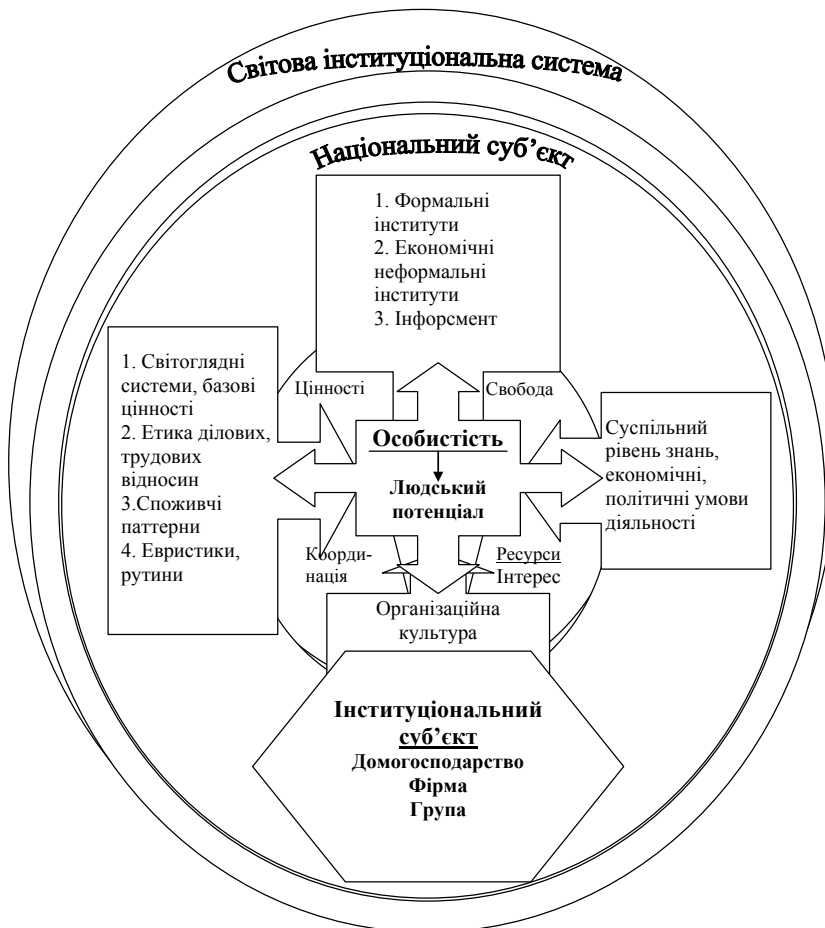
Світова інституціональна система

Національний суб'єкт

1. Формальні інститути
2. Економічні неформальні інститути
3. Інфорсмент

1. Світоглядні системи, базові цінності
2. Етика ділових, трудових відносин
3.Споживчі паттерни
4. Евристики, рутини

Цінності

Свобода

Суспільний рівень знань, економічні, політичні умови діяльності

Особистість

Людський потенціал

Координація

Ресурси

Інтерес

Організаційна культура

Інституціональний суб'єкт
Домогосподарство
Фірма
Група